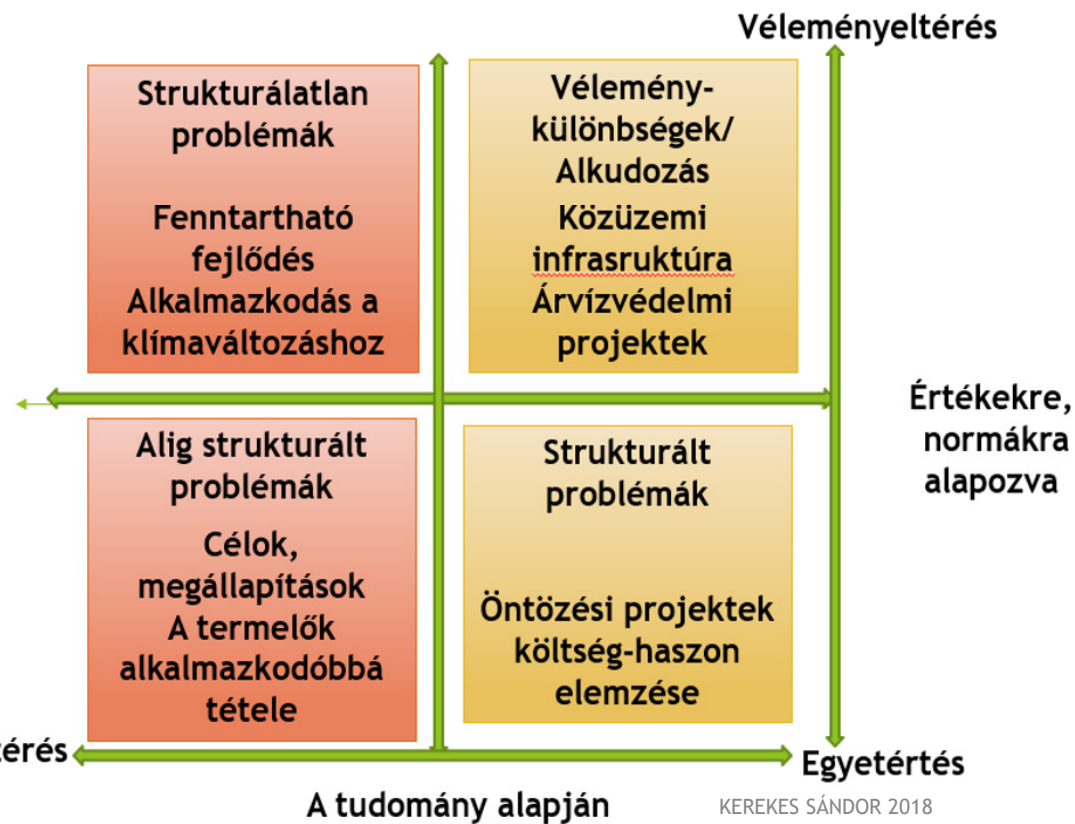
Véleményeltérés

Strukturálatlan problémák

Fenntartható fejlődés
Alkalmazkodás a klímaváltozáshoz

Vélemény-különbségek/ Alkudozás
Közüzemi infrasruktúra
Árvízvédelmi projektek

Értékekre, normákra alapozva

Alig strukturált problémák

Célok, megállapítások
A termelők alkalmazkodóbbá tétele

Strukturált problémák

Öntözési projektek költség-haszon elemzése

térés

Egyetértés

A tudomány alapján

KEREKES SÁNDOR 2018